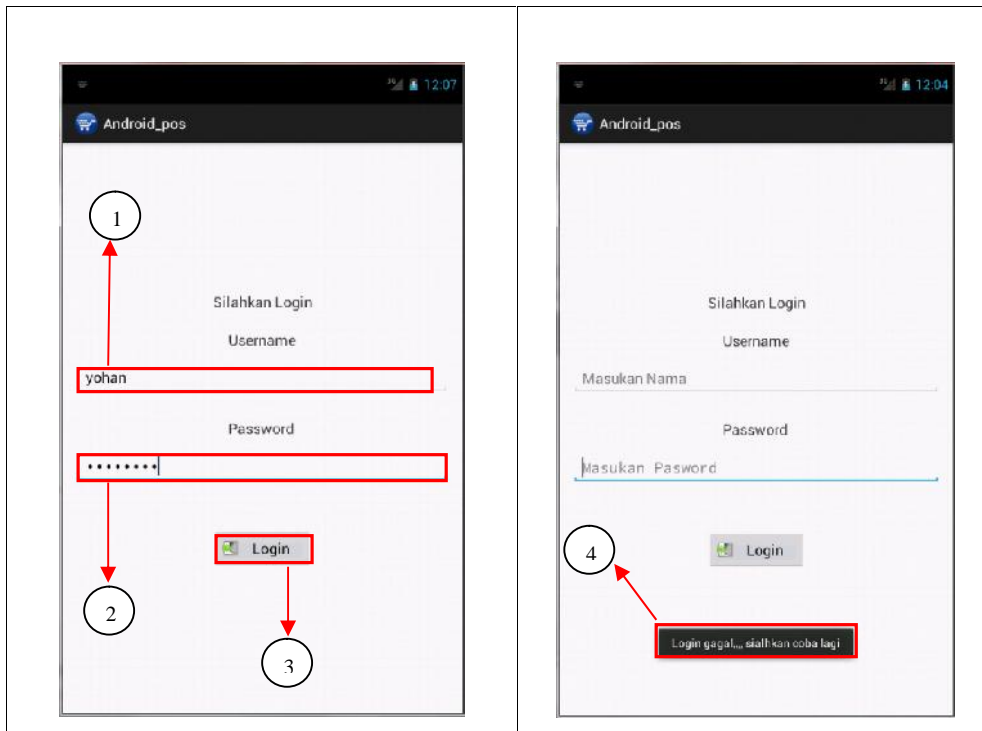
12:07

Android_pos

1

Silahkan Login

Username

yohan

Password

••••••••

Login

2

3

12:04

Android_pos

Silahkan Login

Username

Masukan Nama

Password

Masukan Pasword

4

Login

Login gagal,,,, sialhkan coba lagi